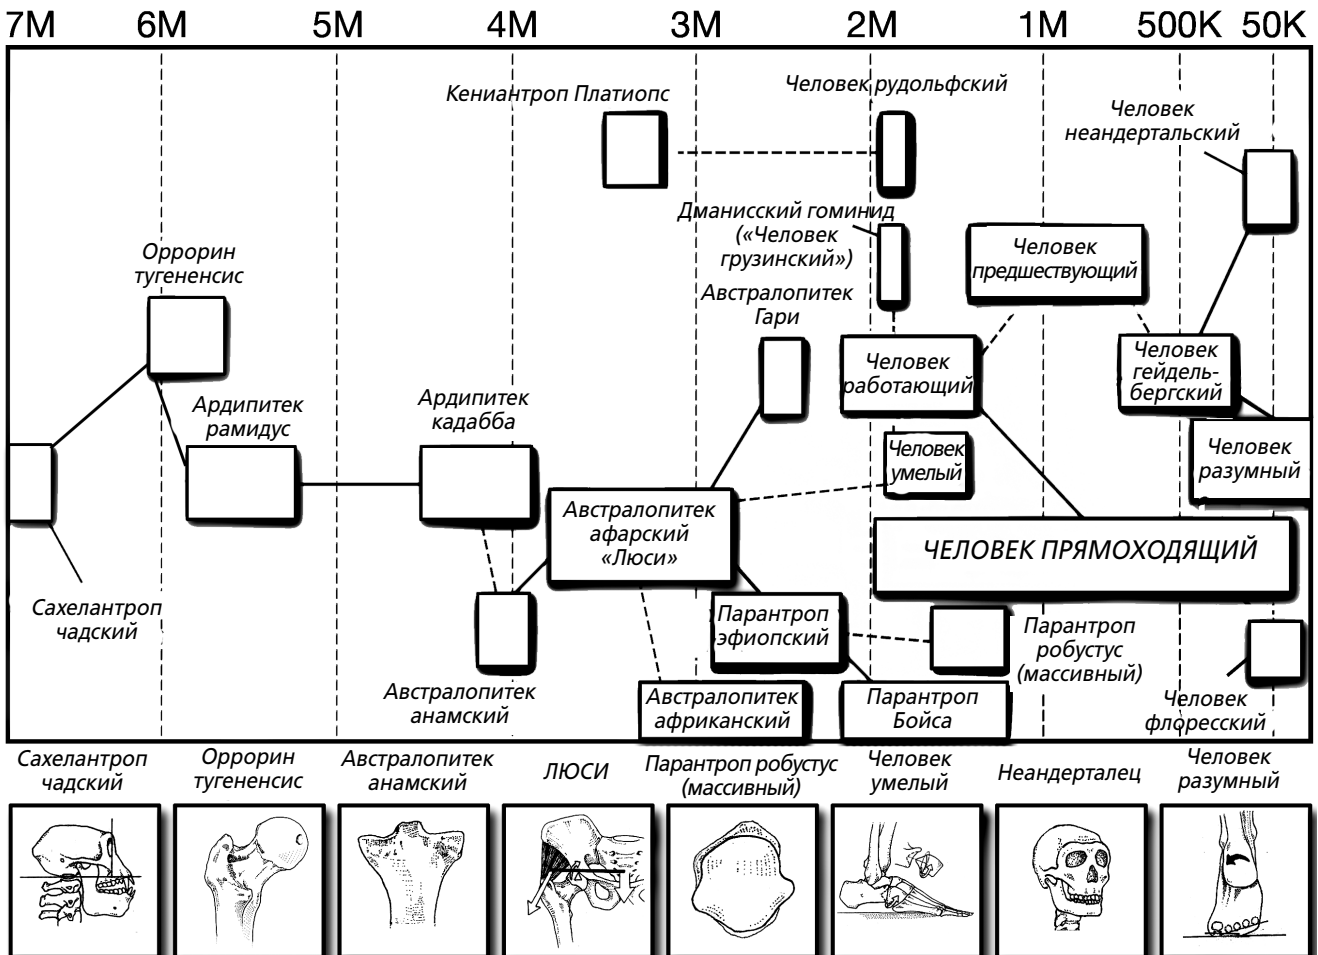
7M 6M 5M 4M 3M 2M 1M 500K 50K

Кениантроп Платиопс

Человек рудольфский

Человек неандертальский

Дманисский гоминид («Человек грузинский»)

Человек предшествующий

Орворин тугенехсис

Австралопитек Гари

Человек работающий

Человек гейдельбергский

Ардипитек рамидус

Ардипитек кадабба

Человек умелый

Человек разумный

Австралопитек афарский «Люси»

ЧЕЛОВЕК ПРЯМОХОДЯЩИЙ

Сахелантроп чадский

Парантроп эфиопский

Парантроп робустус (массивный)

Австралопитек анамский

Австралопитек африканский

Парантроп Бойса

Человек флоресский

Сахелантроп чадский

Орворин тугенехсис

Австралопитек анамский

ЛЮСИ

Парантроп робустус (массивный)

Человек умелый

Неандерталец

Человек разумный